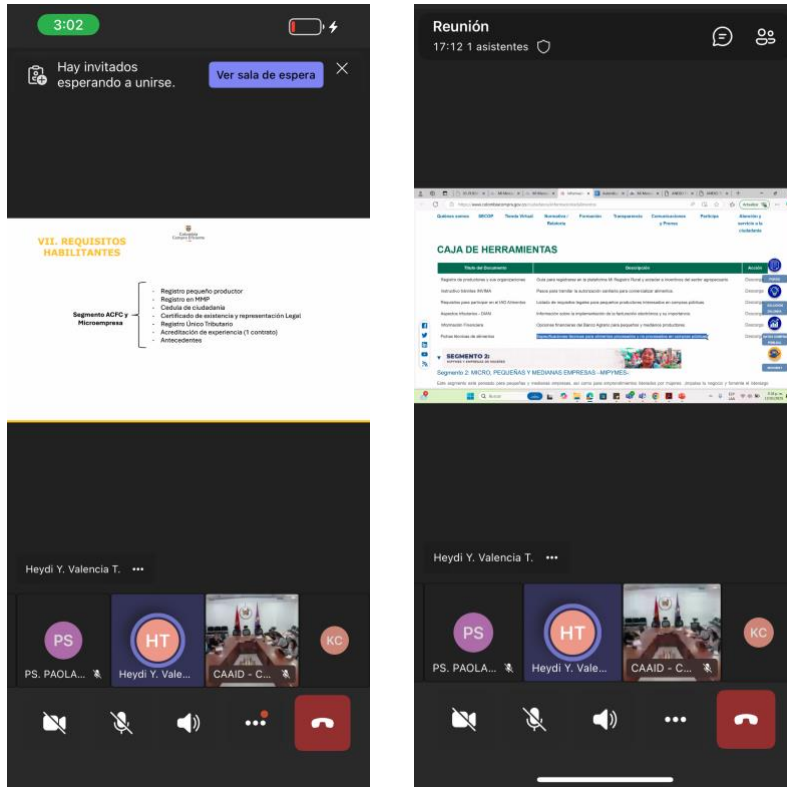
3:02

Hay invitados esperando a unirse.

Ver sala de espera

VII. REQUISITOS HABILITANTES

Segmento ACFC y Microempresa

- Registro pequeño productor
- Registro en MMP
- Cedula de ciudadania
- Certificado de existencia y representación Legal
- Registro Único Tributario
- Acreditación de experiencia (1 contrato)
- Antecedentes

Heydi Y. Valencia T. •••

PS
PS. PAOLA...

HT
Heydi Y. Vale...

CAAID - C...

KC

Reunión
17:12 1 asistentes

CAJA DE HERRAMIENTAS

| Título del Documento | Descripción | Acción |
|---|---|---|
| Registro de productores y sus organizaciones | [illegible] | Descarga |
| Instructivo trámites INVIMA | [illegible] | Descarga |
| Requisitos para participar en el IAG Alimentos | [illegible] | Descarga |
| Aspectos tributarios - DIAN | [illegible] | Descarga |
| Información Financiera | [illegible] | Descarga |
| Fichas técnicas de alimentos | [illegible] | Descarga |

SEGMENTO 2:

Segmento 2: MICRO, PEQUEÑAS Y MEDIANAS EMPRESAS - MIPYMES-

Heydi Y. Valencia T. •••

PS
PS. PAOLA...

HT
Heydi Y. Vale...

CAAID - C...

KC